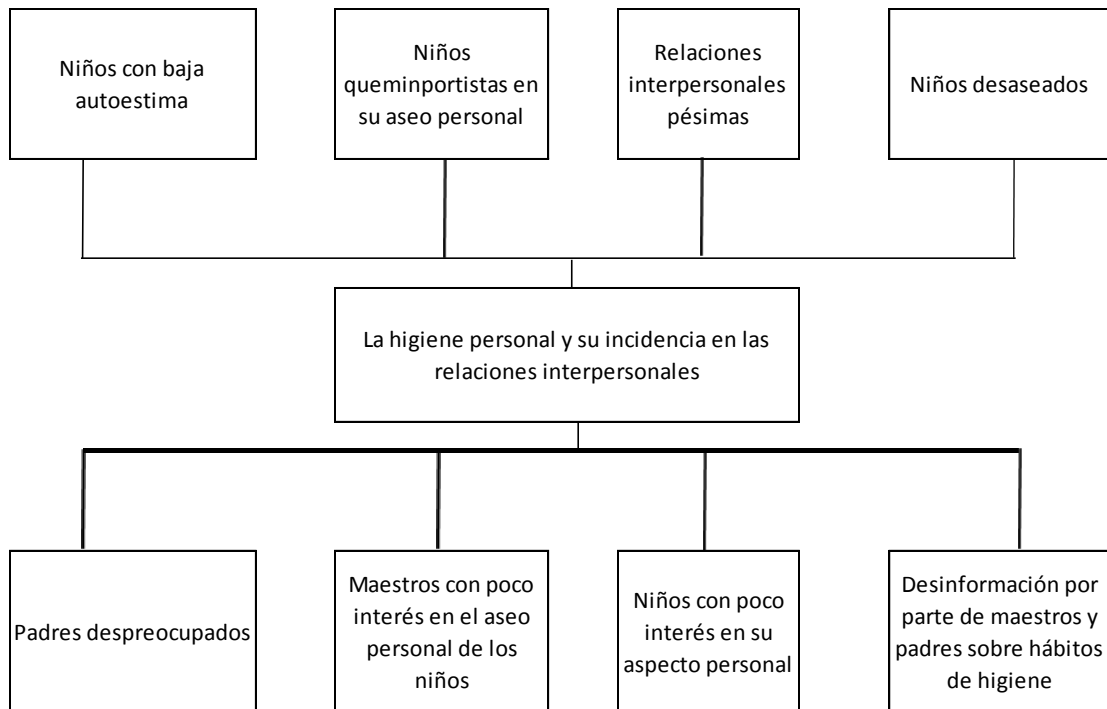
Niños con baja autoestima

Niños queminportistas en su aseo personal

Relaciones interpersonales pésimas

Niños desaseados

La higiene personal y su incidencia en las relaciones interpersonales

Padres despreocupados

Maestros con poco interés en el aseo personal de los niños

Niños con poco interés en su aspecto personal

Desinformación por parte de maestros y padres sobre hábitos de higiene